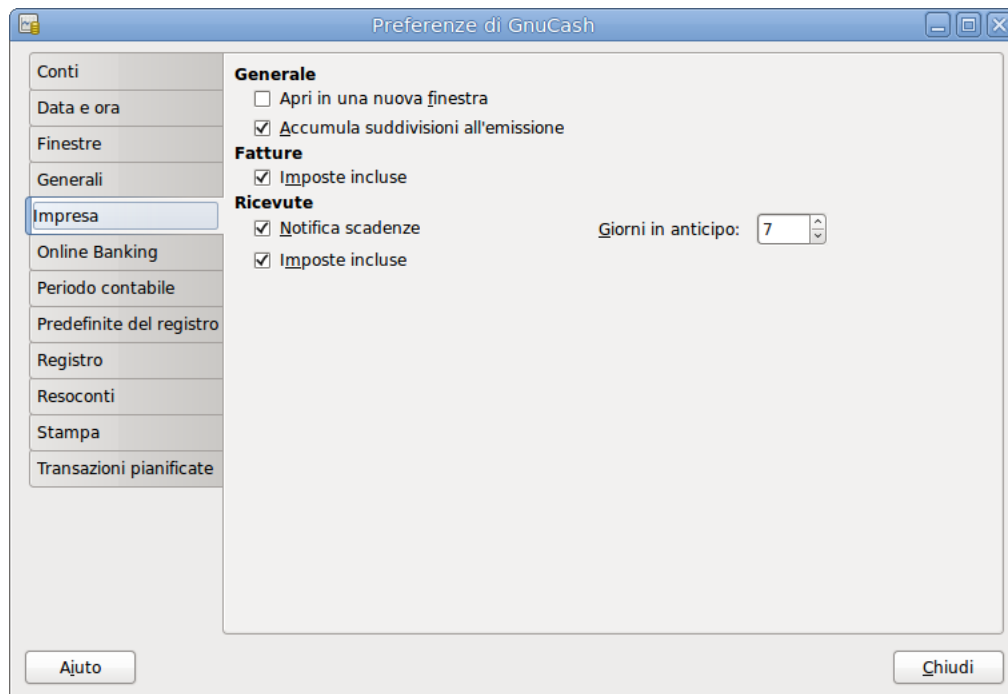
Preferenze di GnuCash

Conti
Data e ora
Finestre
Generali
Impresa
Online Banking
Periodo contabile
Predefinite del registro
Registro
Resoconti
Stampa
Transazioni pianificate

Generale
☐ Apri in una nuova finestra
☑ Accumula suddivisioni all'emissione
Fatture
☑ Imposte incluse
Ricevute
☑ Notifica scadenze
Giorni in anticipo: 7
☑ Imposte incluse

Aiuto
Chiudi